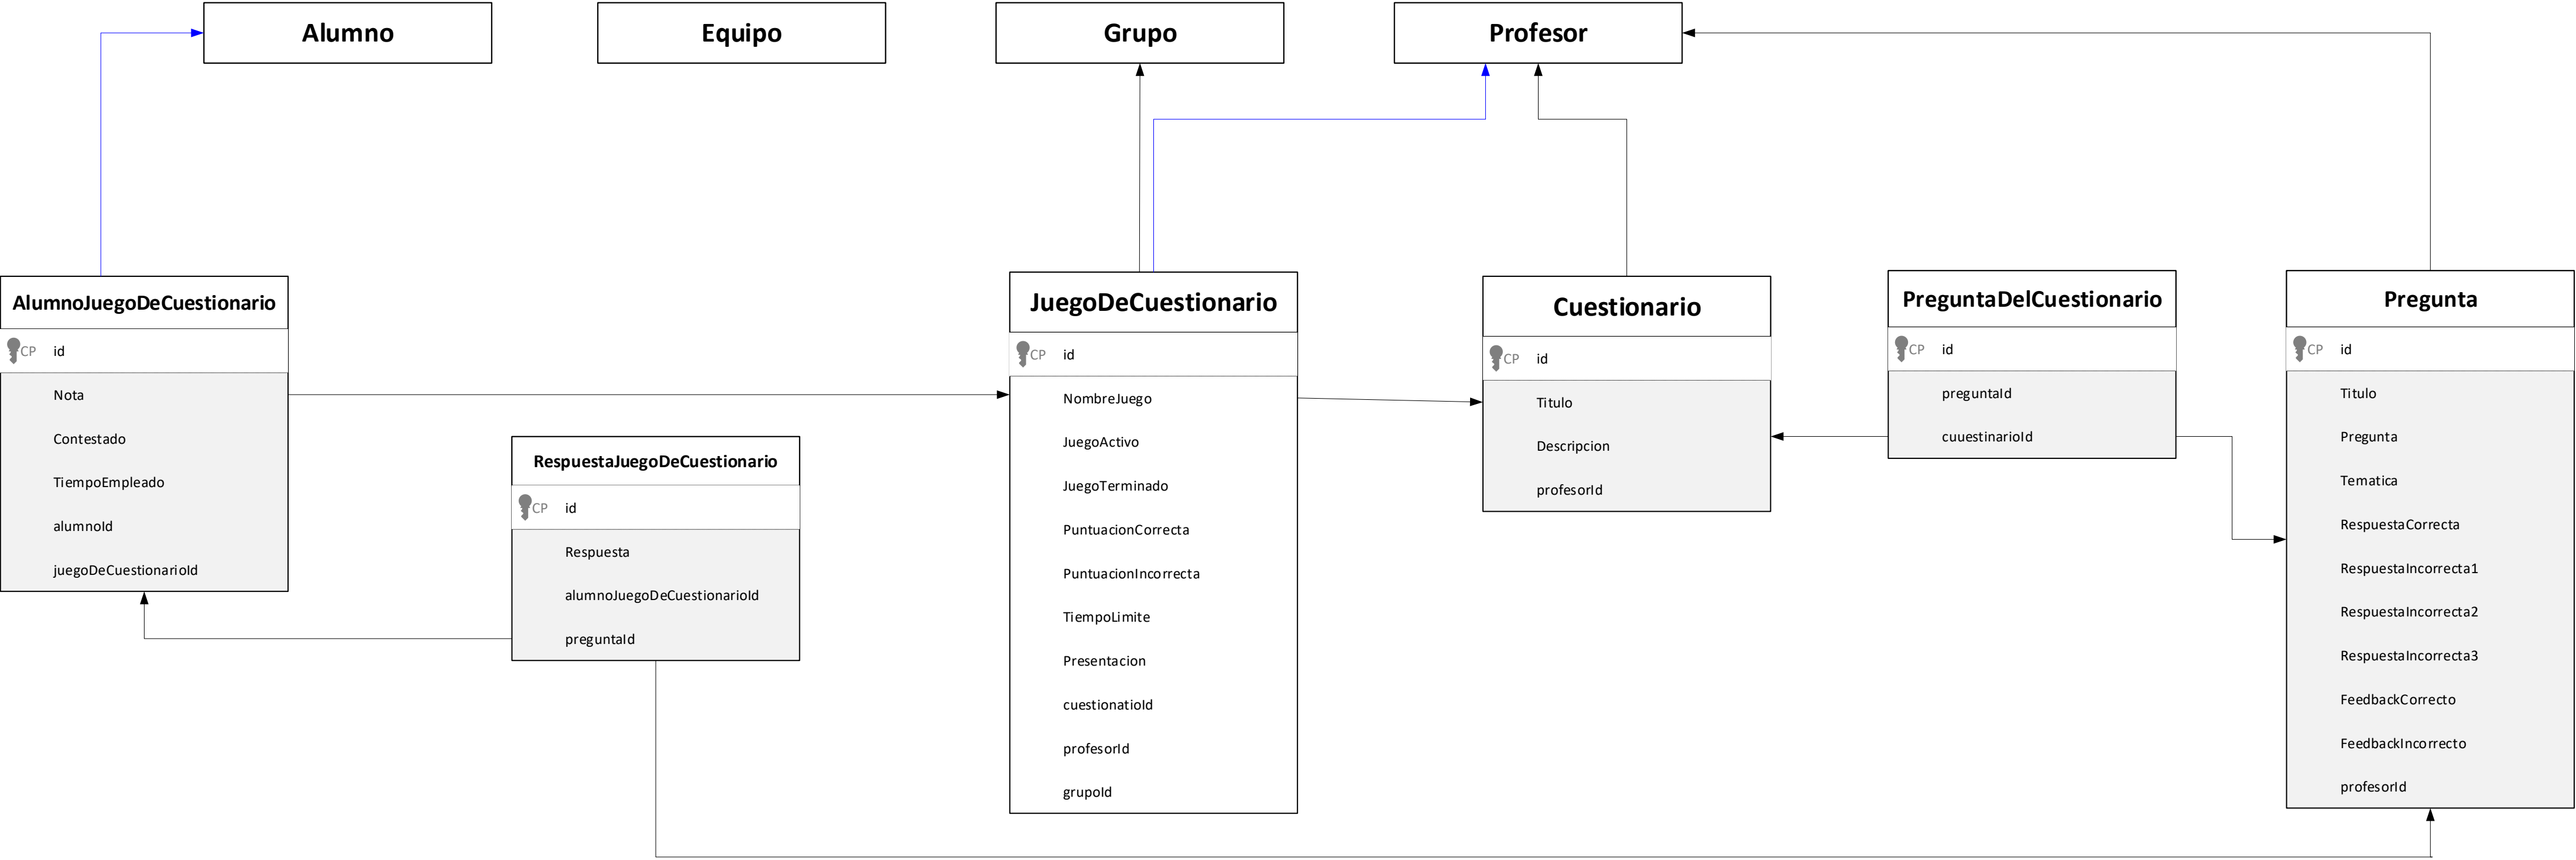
Alumno

Equipo

Grupo

Profesor

AlumnoJuegoDeCuestionario
CP id
Nota
Contestado
TiempoEmpleado
alumnoId
juegoDeCuestionarioId

RespuestaJuegoDeCuestionario
CP id
Respuesta
alumnoJuegoDeCuestionarioId
preguntaId

JuegoDeCuestionario
CP id
NombreJuego
JuegoActivo
JuegoTerminado
PuntuacionCorrecta
PuntuacionIncorrecta
TiempoLimite
Presentacion
cuestionatioId
profesorId
grupoId

Cuestionario
CP id
Titulo
Descripcion
profesorId

PreguntaDelCuestionario
CP id
preguntaId
cuestinarioId

Pregunta
CP id
Titulo
Pregunta
Tematica
RespuestaCorrecta
RespuestaIncorrecta1
RespuestaIncorrecta2
RespuestaIncorrecta3
FeedbackCorrecto
FeedbackIncorrecto
profesorId